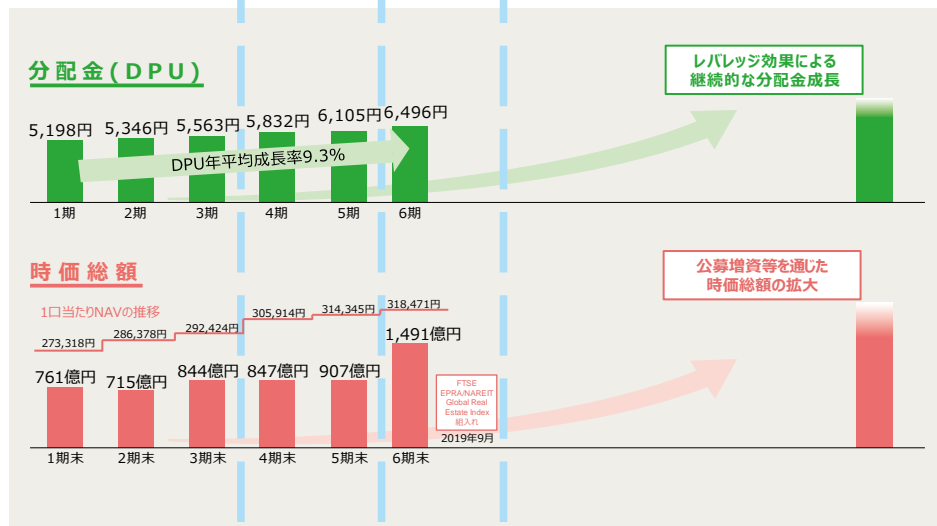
分配金(DPU)

レバレッジ効果による
継続的な分配金成長

5,198円 5,346円 5,563円 5,832円 6,105円 6,496円

DPU年平均成長率9.3%

1期 2期 3期 4期 5期 6期

時価総額

公募増資等を通じた
時価総額の拡大

1口当たりNAVの推移

273,318円 286,378円 292,424円 305,914円 314,345円 318,471円

761億円 715億円 844億円 847億円 907億円 1,491億円

FTSE
EPRA/NAREIT
Global Real
Estate Index
組入れ
2019年9月

1期末 2期末 3期末 4期末 5期末 6期末